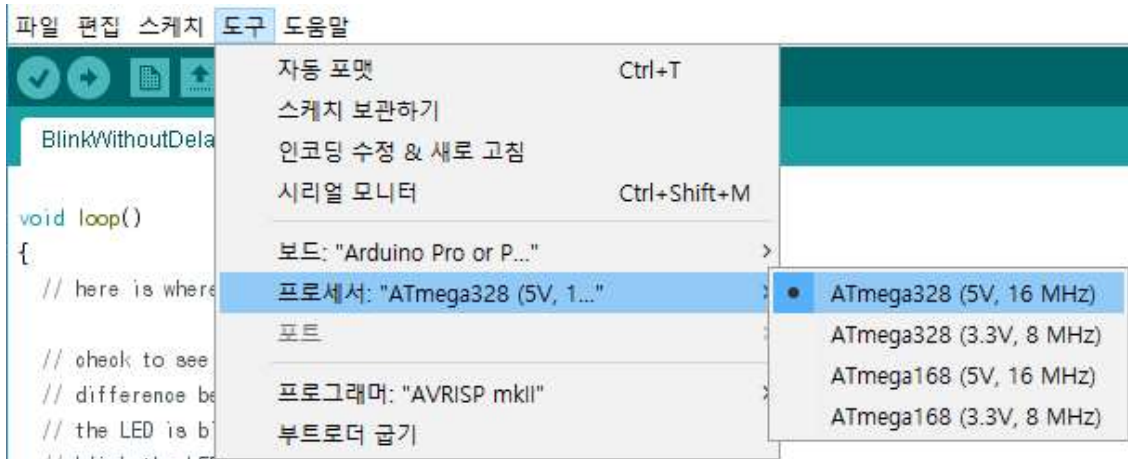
파일 편집 스케치 도구 도움말

BlinkWithoutDela

void loop()
{
// here is where
// check to see
// difference be
// the LED is bl

자동 포맷 Ctrl+T
스케치 보관하기
인코딩 수정 & 새로 고침
시리얼 모니터 Ctrl+Shift+M
보드: "Arduino Pro or P..."
프로세서: "ATmega328 (5V, 1..."
포트
프로그래머: "AVRISP mkII"
부트로더 굽기

ATmega328 (5V, 16 MHz)
ATmega328 (3.3V, 8 MHz)
ATmega168 (5V, 16 MHz)
ATmega168 (3.3V, 8 MHz)